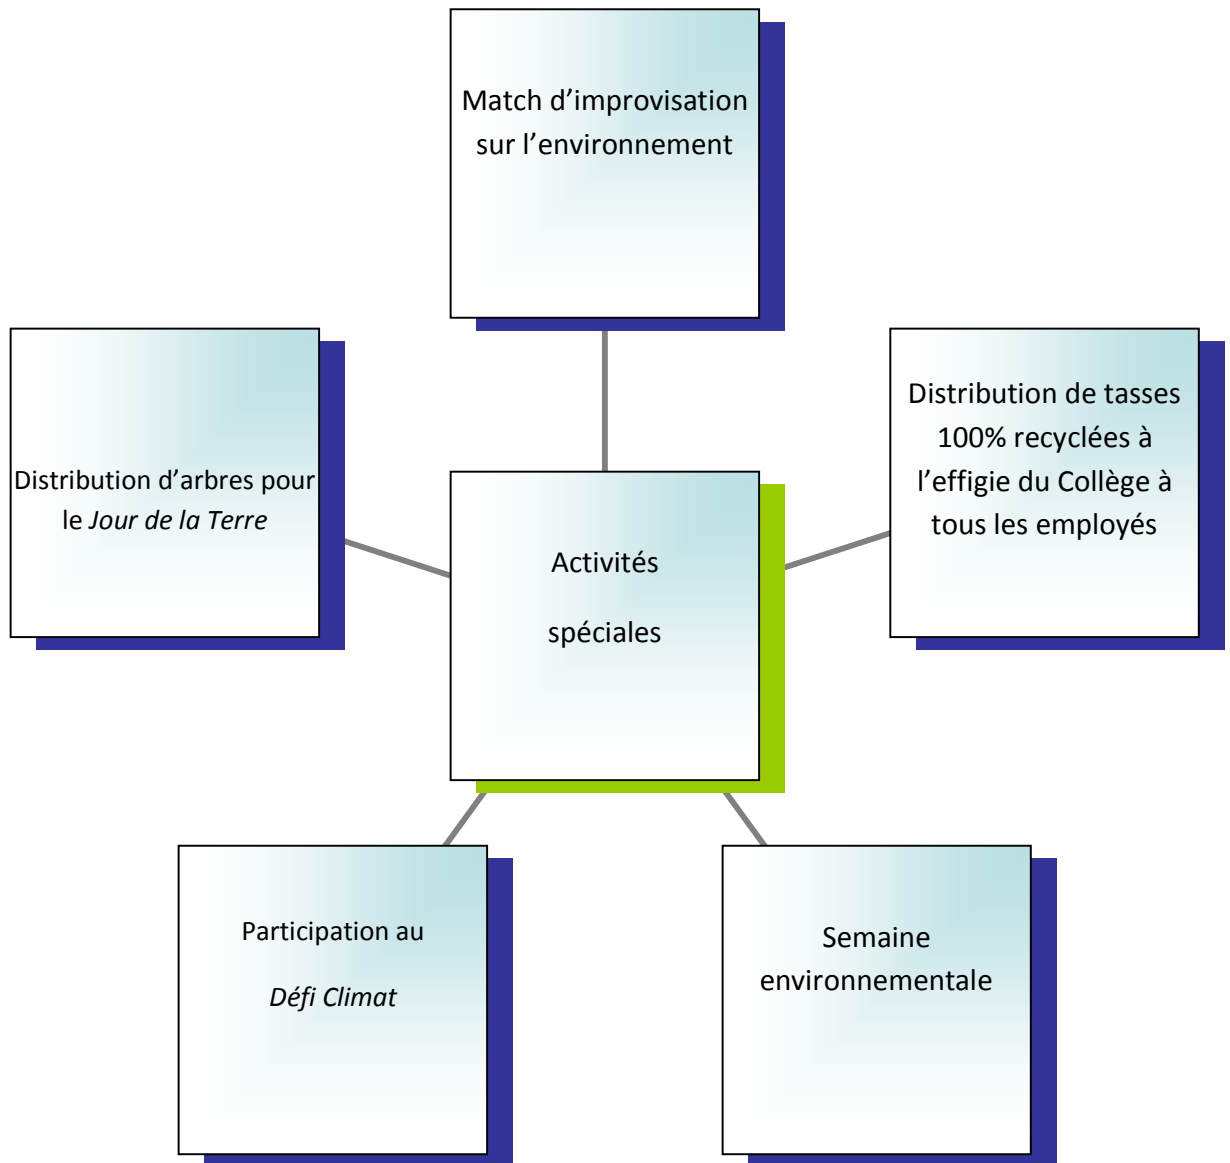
Match d’improvisation sur l’environnement

Distribution d’arbres pour le Jour de la Terre

Activités

spéciales

Distribution de tasses 100% recyclées à l’effigie du Collège à tous les employés

Participation au

Défi Climat

Semaine environnementale